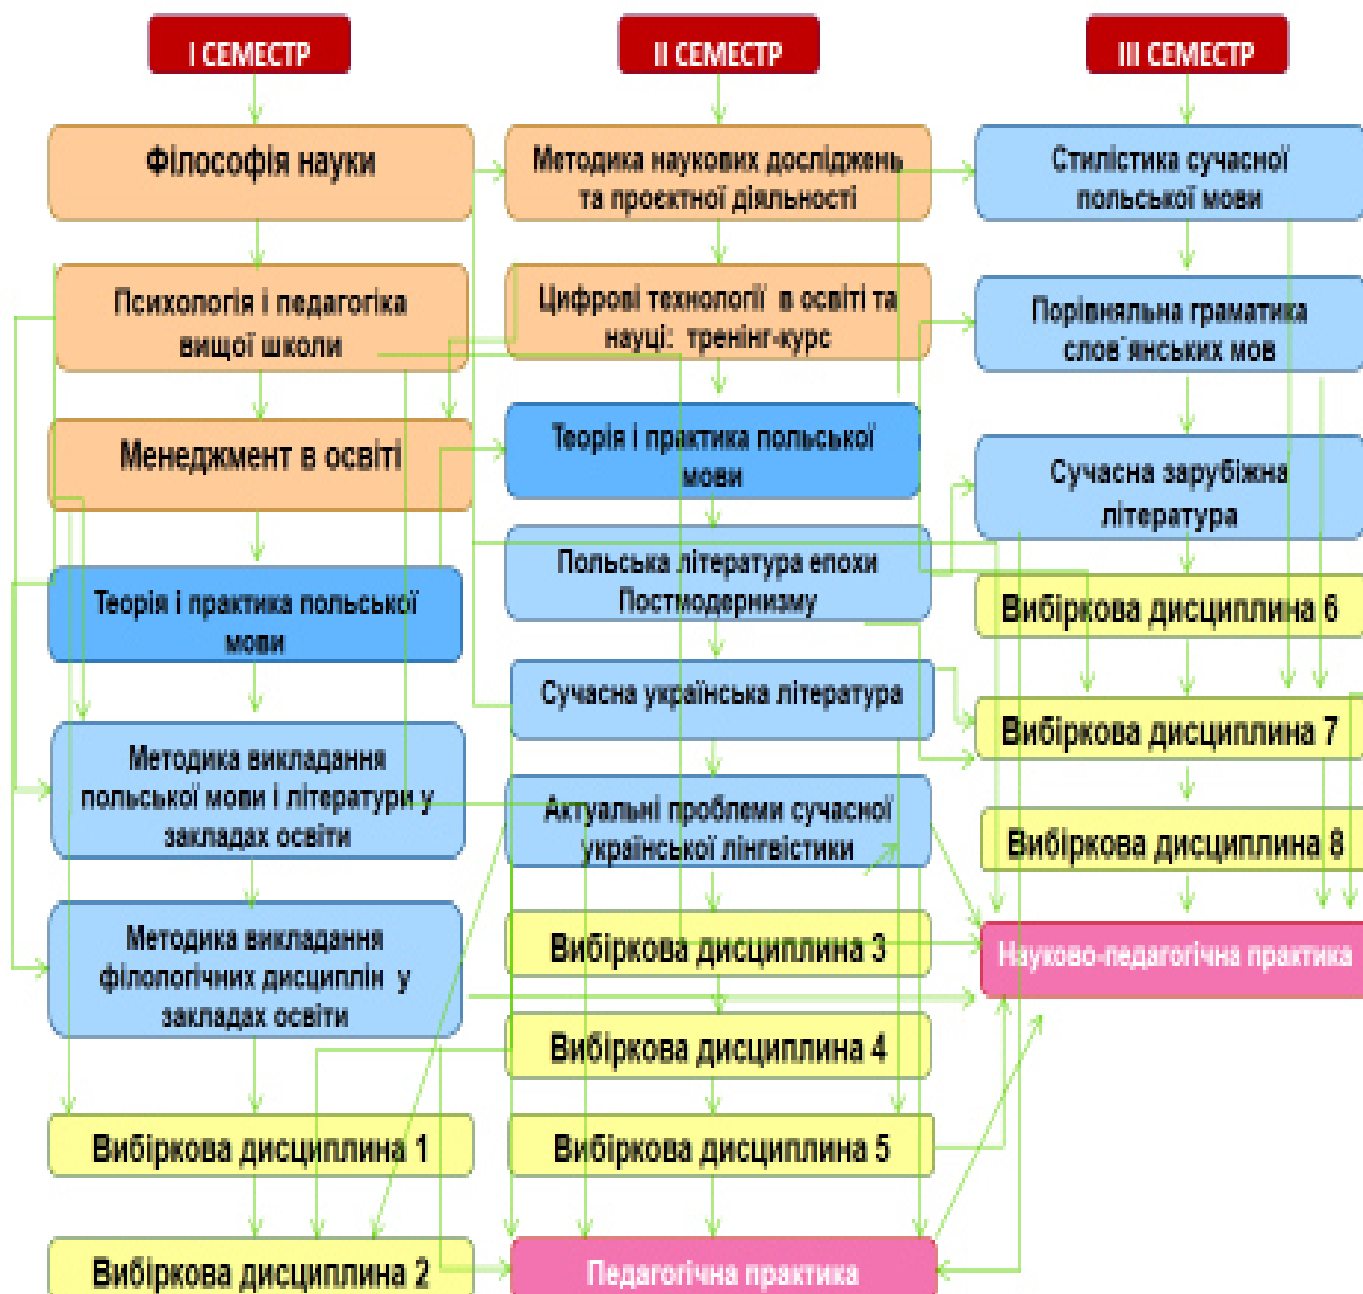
I СЕМЕСТР

Філософія науки

Психологія і педагогіка вищої школи

Менеджмент в освіті

Теорія і практика польської мови

Методика викладання польської мови і літератури у закладах освіти

Методика викладання філологічних дисциплін у закладах освіти

Вибіркова дисциплина 1

Вибіркова дисциплина 2

II СЕМЕСТР

Методика наукових досліджень та проєктної діяльності

Цифрові технології в освіті та науці: тренінг-курс

Теорія і практика польської мови

Польська література епохи Постмодернизму

Сучасна українська література

Актуальні проблеми сучасної української лінгвістики

Вибіркова дисциплина 3

Вибіркова дисциплина 4

Вибіркова дисциплина 5

Педагогічна практика

III СЕМЕСТР

Стилістика сучасної польської мови

Порівняльна граматика слов`янських мов

Сучасна зарубіжна література

Вибіркова дисциплина 6

Вибіркова дисциплина 7

Вибіркова дисциплина 8

Науково-педагогічна практика